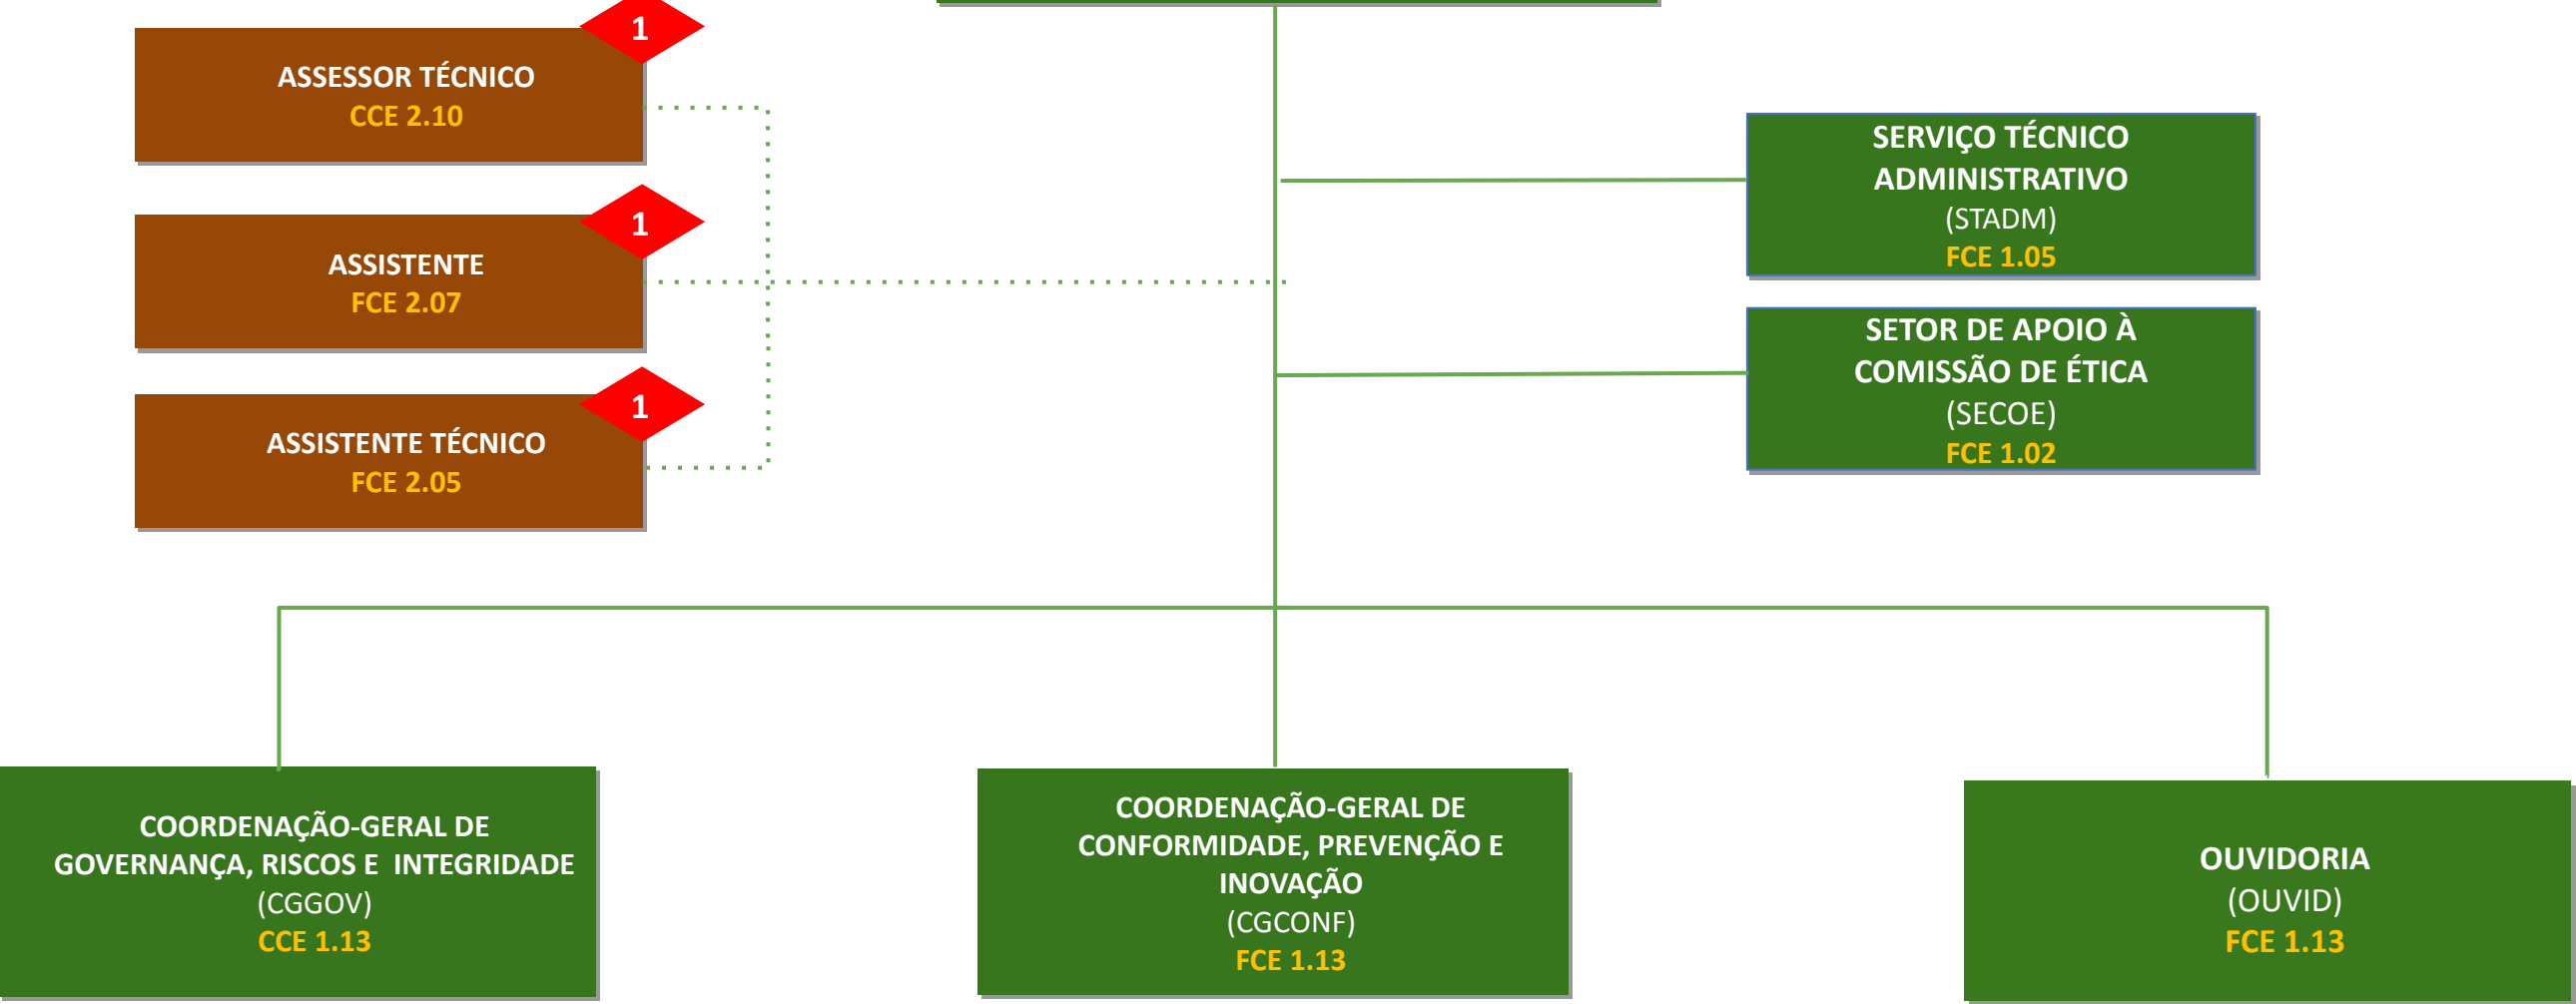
ASSESSOR TÉCNICO
CCE 2.10

1

ASSISTENTE
FCE 2.07

1

ASSISTENTE TÉCNICO
FCE 2.05

1

SERVIÇO TÉCNICO ADMINISTRATIVO
(STADM)
FCE 1.05

SETOR DE APOIO À COMISSÃO DE ÉTICA
(SECOE)
FCE 1.02

COORDENAÇÃO-GERAL DE GOVERNANÇA, RISCOS E INTEGRIDADE
(CGGOV)
CCE 1.13

COORDENAÇÃO-GERAL DE CONFORMIDADE, PREVENÇÃO E INOVAÇÃO
(CGCONF)
FCE 1.13

OUVIDORIA
(OUVID)
FCE 1.13